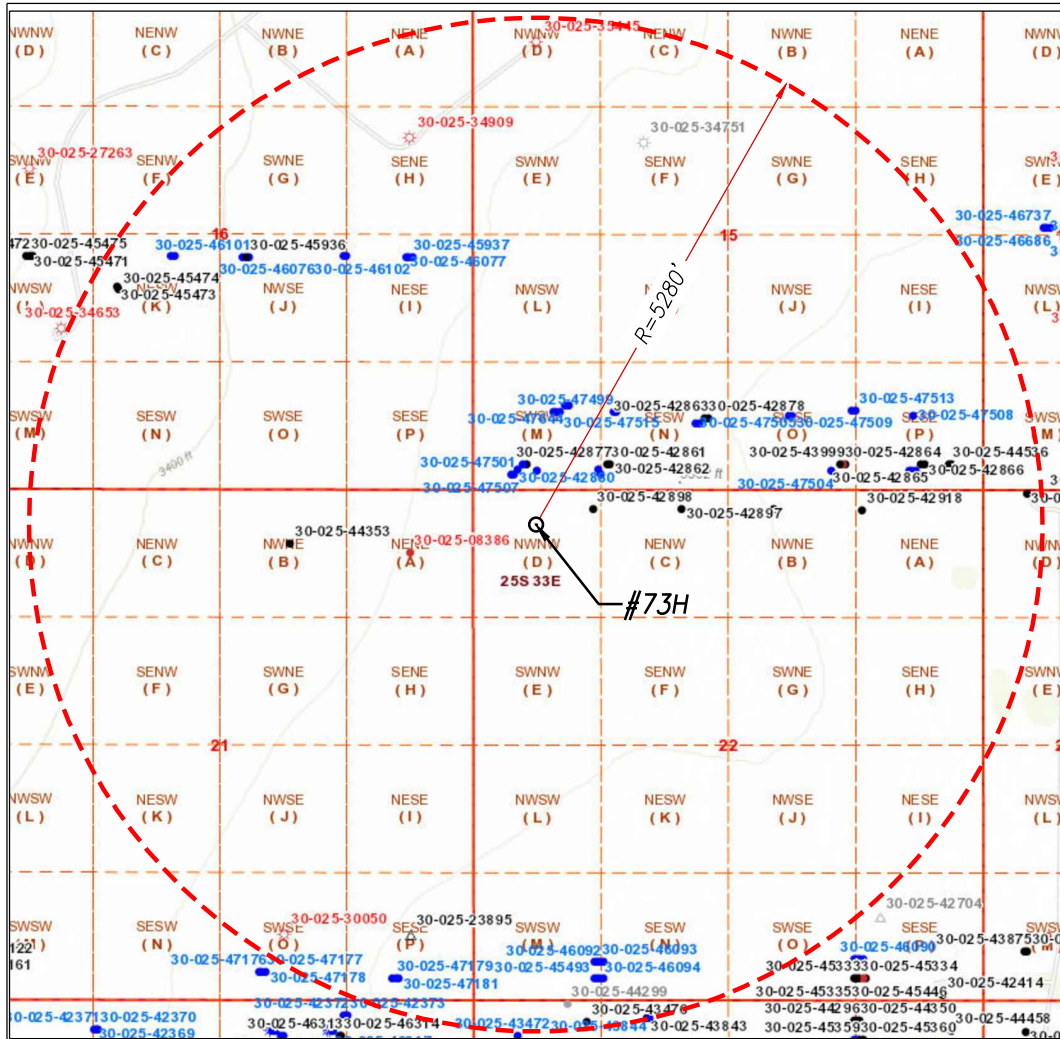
NWNW (D) NENW (C) NWNE (B) NENE (A) NWNW (D) NENW (C) NWNE (B) NENE (A) NWNW (D)

30-025-35445

30-025-34909

30-025-34751

30-025-27263

SWNW (E) SENW (F) SWNE (G) SENE (H) SWNW (E) SENW (F) SWNE (G) SENE (H) SWNW (E)

16

15

30-025-46737

30-025-46686

30-025-45475

30-025-45471

30-025-46101

30-025-45936

30-025-45937

30-025-46076

30-025-46102

30-025-46077

30-025-45474

30-025-45473

NWSW (L) NESW (K) NWSE (J) NESE (I) NWSW (L) NWSE (J) NESE (I) NWSW (L)

30-025-34653

R=5280'

30-025-47499

30-025-42863

30-025-42878

30-025-47513

30-025-47508

30-025-47514

30-025-47515

30-025-47505

30-025-47509

SWSW (M) SESW (N) SWSE (O) SESE (P) SWSW (M) SESW (N) SWSE (O) SESE (P) SWSW (M)

30-025-42877

30-025-42861

30-025-43999

30-025-42864

30-025-44536

30-025-47501

30-025-42880

30-025-42862

30-025-42865

30-025-42866

3400 ft

30-025-47507

30-025-47504

30-025-42898

30-025-42918

30-025-42897

30-025-44353

30-025-08386

NWNW (D) NENW (C) NWNE (B) NENE (A) NWNW (D) NENW (C) NWNE (B) NENE (A) NWNW (D)

25S 33E

#73H

SWNW (E) SENW (F) SWNE (G) SENE (H) SWNW (E) SENW (F) SWNE (G) SENE (H) SWNW (E)

21

22

NWSW (L) NESW (K) NWSE (J) NESE (I) NWSW (L) NESW (K) NWSE (J) NESE (I) NWSW (L)

30-025-42704

30-025-30050

30-025-23895

SWSW (M) SESW (N) SWSE (O) SESE (P) SWSW (M) SESW (N) SWSE (O) SESE (P)

30-025-46092

30-025-46093

30-025-46090

30-025-43875

30-025-47176

30-025-47177

30-025-47179

30-025-45493

30-025-46094

30-025-45333

30-025-45334

30-025-47178

30-025-47181

30-025-44299

30-025-42414

30-025-42372

30-025-42373

30-025-43476

30-025-44296

30-025-44350

30-025-42371

30-025-42370

30-025-42369

30-025-46313

30-025-46314

30-025-43472

30-025-43844

30-025-43843

30-025-45335

30-025-45446

30-025-45359

30-025-45360

30-025-44458